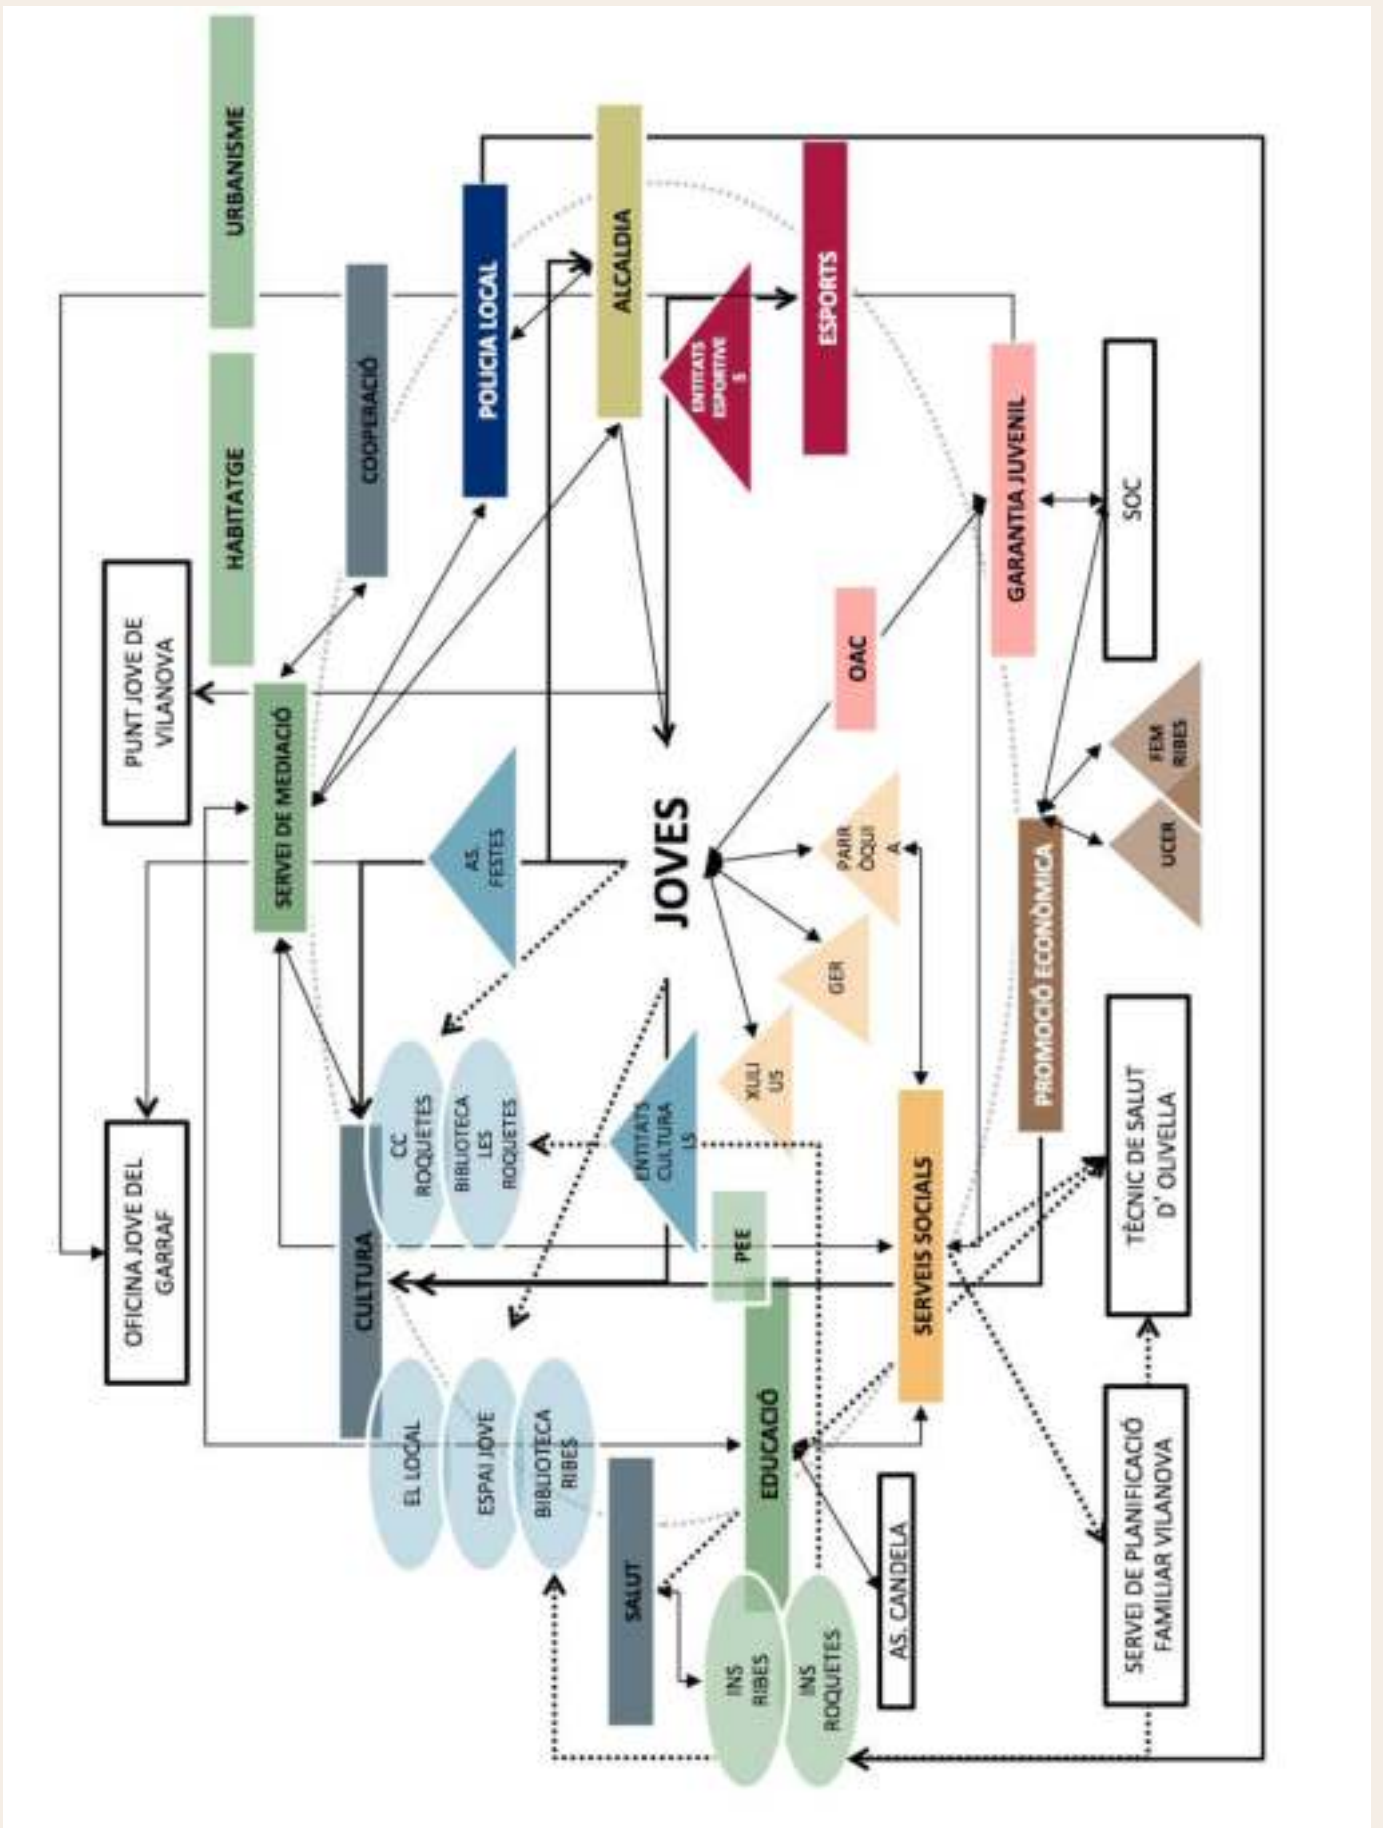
URBANISME

HABITATGE

COOPERACIÓ

POLICIA LOCAL

ALCALDIA

ENTITATS ESPORTIVE S

ESPORTS

GARANTIA JUVENIL

SOC

PUNT JOVE DE VILANOVA

SERVEI DE MEDIACIÓ

AS. FESTES

JOVES

OAC

PARR ÒQUI A

GER

XULI US

FEM RIBES

UCER

PROMOCIÓ ECONÒMICA

OFICINA JOVE DEL GARRAF

CULTURA

CC ROQUETES

BIBLIOTECA LES ROQUETES

ENTITATS CULTURA LS

PEE

SERVEIS SOCIALS

TÈCNIC DE SALUT D' OLIVELLA

EL LOCAL

ESPAI JOVE

BIBLIOTECA RIBES

SALUT

EDUCACIÓ

AS. CANDELA

INS RIBES

INS ROQUETES

SERVEI DE PLANIFICACIÓ FAMILIAR VILANOVA